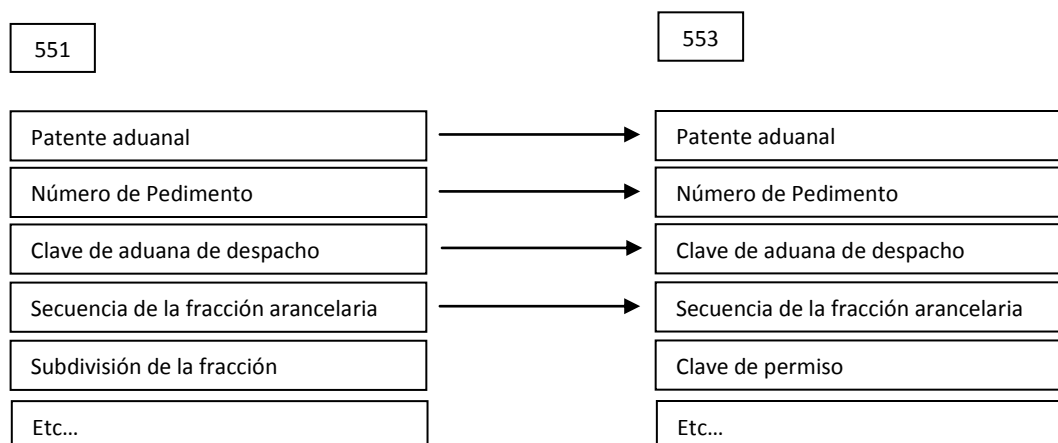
551

553

Patente aduanal

Número de Pedimento

Clave de aduana de despacho

Secuencia de la fracción arancelaria

Subdivisión de la fracción

Etc…

Patente aduanal

Número de Pedimento

Clave de aduana de despacho

Secuencia de la fracción arancelaria

Clave de permiso

Etc…